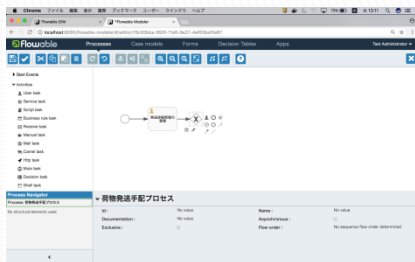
Chrome ファイル 編集 表示 履歴 ブックマーク ユーザー ウィンドウ ヘルプ

Flowable IDM

Flowable Modeler

localhost:8080/flowable-modeler/#/editor/

flowable

Processes

Case models

Forms

Decision Tables

Apps

Test Administrator

Start Events

Activities

User task

Service task

Script task

Business rule task

Receive task

Manual task

Mail task

Camel task

Http task

Mule task

Decision task

Shell task

Process Navigator

Process: 荷物発送手配プロセス

No structural elements used.

荷物発送手配プロセス

Id :

No value

Name :

No value

Documentation :

No value

Asynchronous :

Exclusive :

Flow order :

No sequence flow order determined